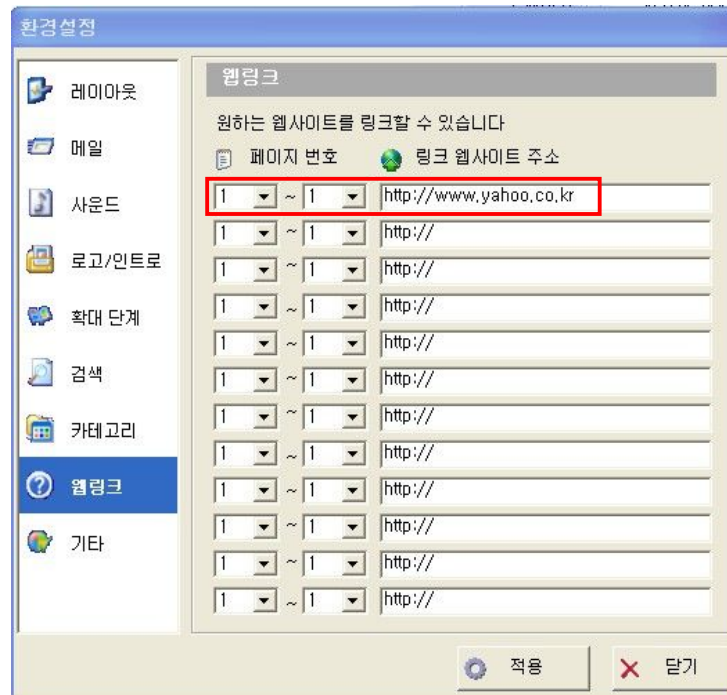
환경설정

레이아웃
메일
사운드
로고/인트로
확대 단계
검색
카테고리
웹링크
기타

웹링크

원하는 웹사이트를 링크할 수 있습니다

페이지 번호 링크 웹사이트 주소

| 1 | ~ | 1 | http://www.yahoo.co.kr |
|---|---|---|---|
| 1 | ~ | 1 | http:// |
| 1 | ~ | 1 | http:// |
| 1 | ~ | 1 | http:// |
| 1 | ~ | 1 | http:// |
| 1 | ~ | 1 | http:// |
| 1 | ~ | 1 | http:// |
| 1 | ~ | 1 | http:// |
| 1 | ~ | 1 | http:// |
| 1 | ~ | 1 | http:// |
| 1 | ~ | 1 | http:// |
| 1 | ~ | 1 | http:// |

적용
닫기